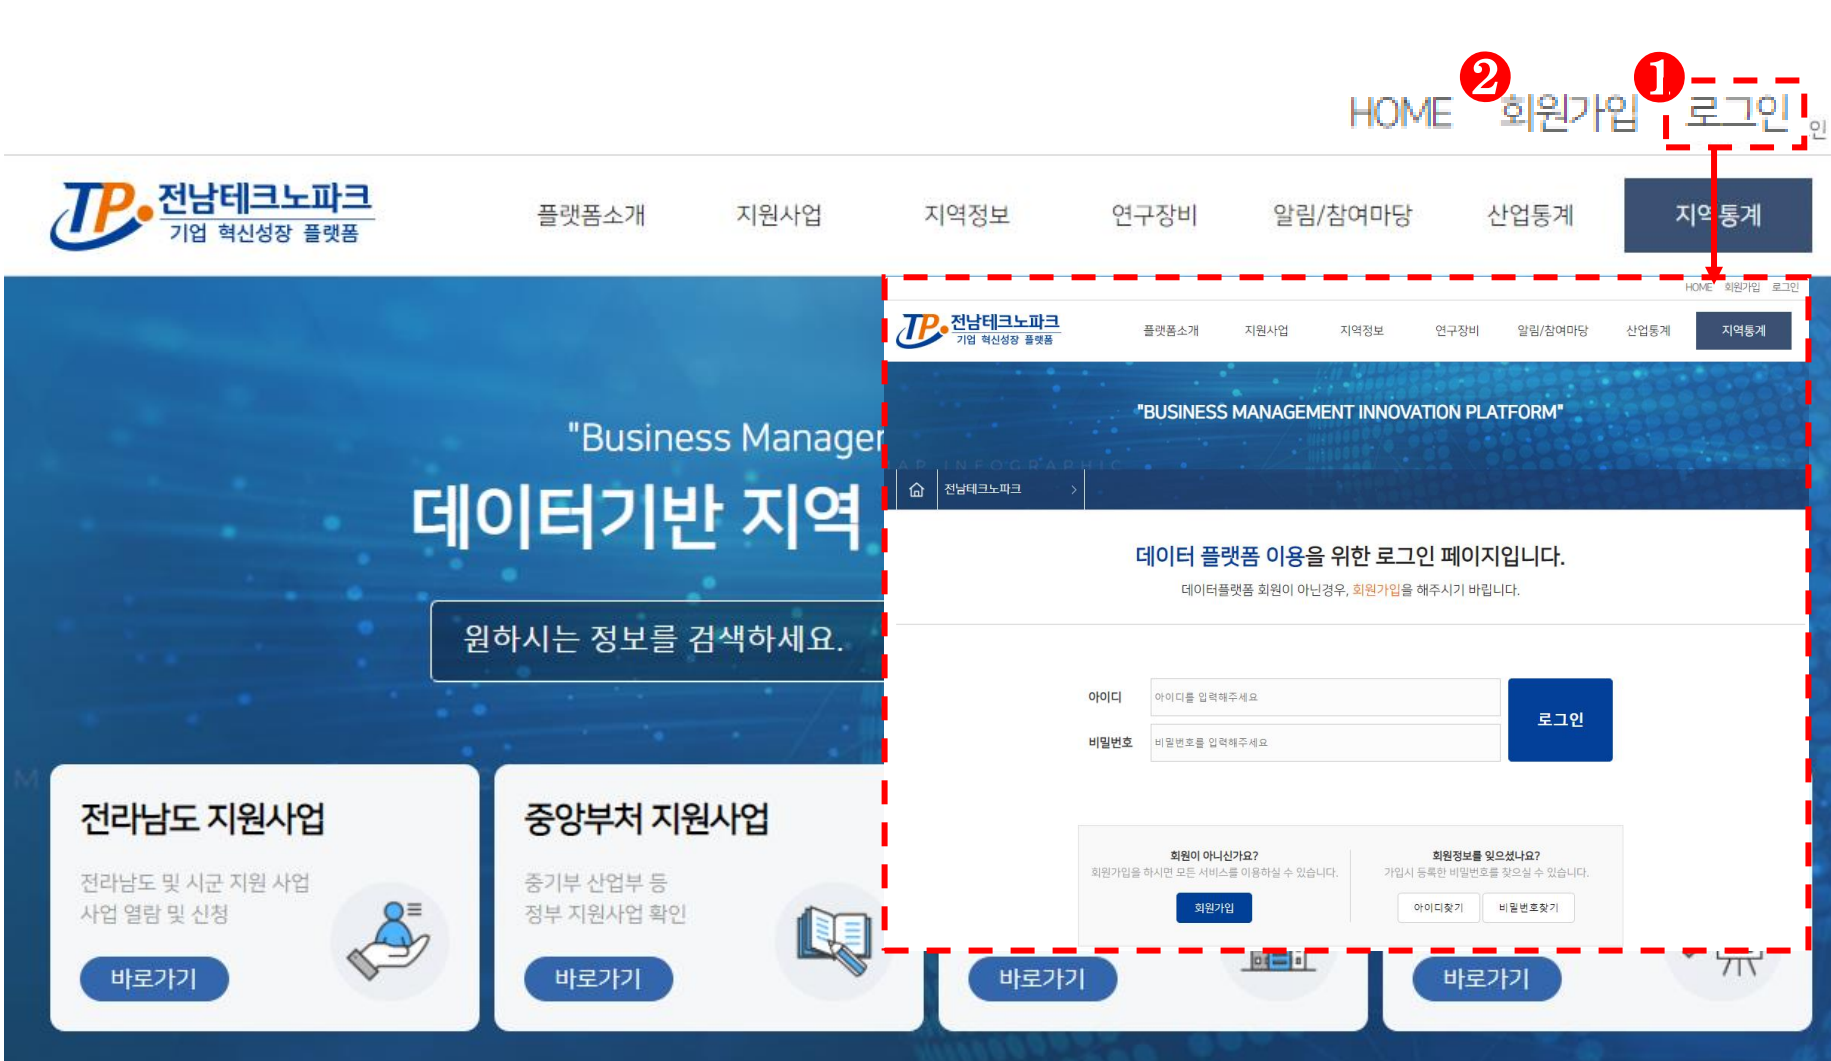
HOME ❷ 회원가입 ❶ 로그인

TP 전남테크노파크
기업 혁신성장 플랫폼

플랫폼소개 지원사업 지역정보 연구장비 알림/참여마당 산업통계 지역통계

"Business Manager
데이터기반 지역
원하시는 정보를 검색하세요.

전라남도 지원사업
전라남도 및 시군 지원 사업
사업 열람 및 신청
바로가기

중앙부처 지원사업
중기부 산업부 등
정부 지원사업 확인
바로가기

바로가기

바로가기

HOME 회원가입 로그인

TP 전남테크노파크
기업 혁신성장 플랫폼

플랫폼소개 지원사업 지역정보 연구장비 알림/참여마당 산업통계 지역통계

"BUSINESS MANAGEMENT INNOVATION PLATFORM"

전남테크노파크

데이터 플랫폼 이용을 위한 로그인 페이지입니다.
데이터플랫폼 회원이 아닌경우, 회원가입을 해주시기 바립니다.

아이디 아이디를 입력해주세요
비밀번호 비밀번호를 입력해주세요
로그인

회원이 아니신가요?
회원가입을 하시면 모든 서비스를 이용하실 수 있습니다.
회원가입

회원정보를 잊으셨나요?
가입시 등록한 비밀번호를 찾으실 수 있습니다.
아이디찾기 비밀번호찾기